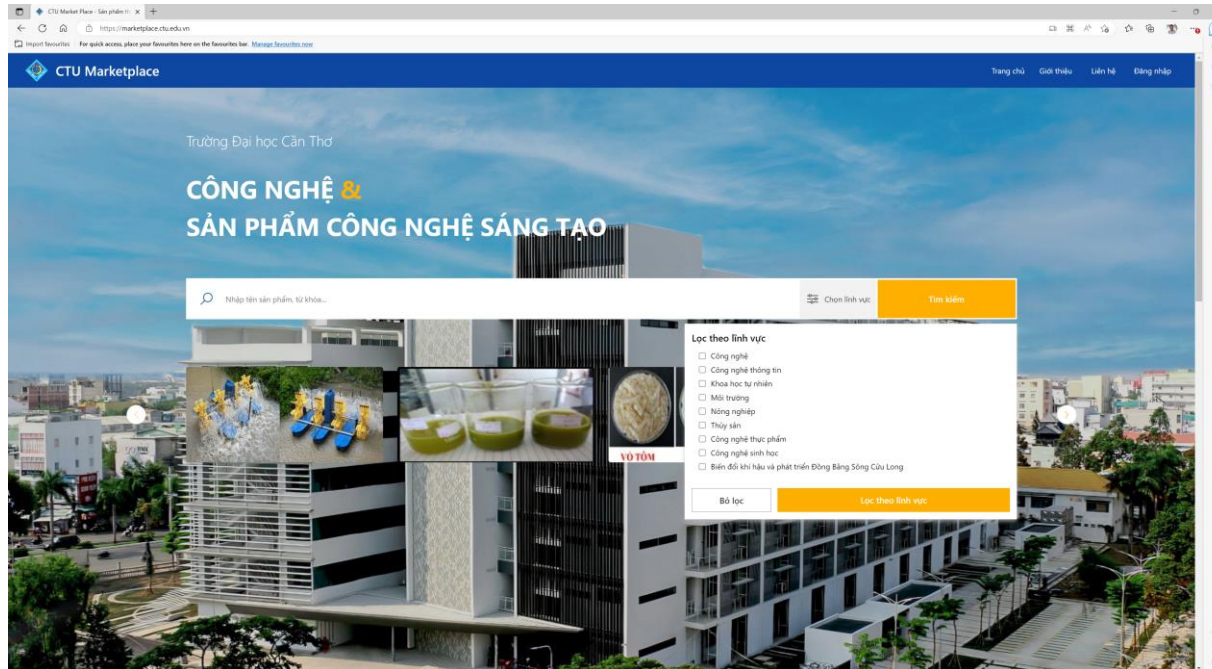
CTU Market Place - Sản phẩm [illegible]

https://marketplace.ctu.edu.vn

Import favourites | For quick access, place your favourites here on the favourites bar. Manage favourites now

CTU Marketplace

Trang chủ Giới thiệu Liên hệ Đăng nhập

Trường Đại học Cần Thơ

CÔNG NGHỆ &
SẢN PHẨM CÔNG NGHỆ SÁNG TẠO

Nhập tên sản phẩm, từ khóa...

Chọn lĩnh vực

Tìm kiếm

Lọc theo lĩnh vực

Công nghệ
Công nghệ thông tin
Khoa học tự nhiên
Môi trường
Nông nghiệp
Thủy sản
Công nghệ thực phẩm
Công nghệ sinh học
Biến đổi khí hậu và phát triển Đồng Bằng Sông Cửu Long

Bỏ lọc

Lọc theo lĩnh vực

VỎ TÔM